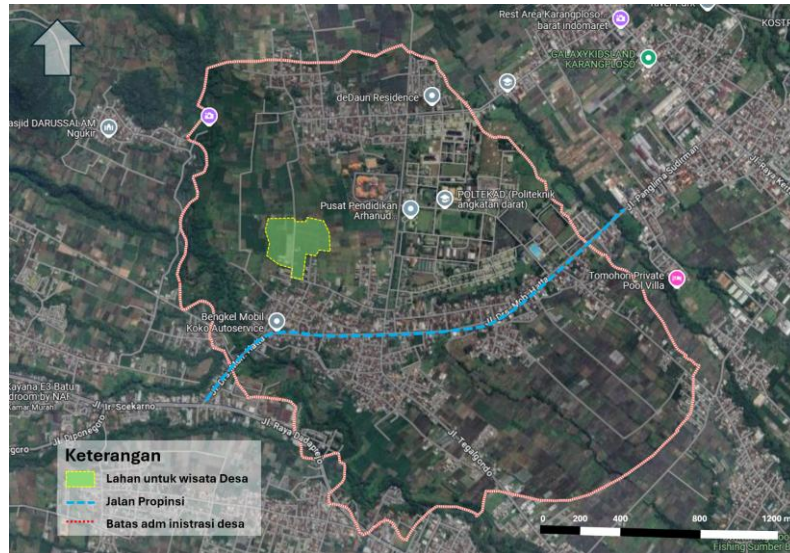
Rest Area Karangploso
barat indomaret
GALAXYKIDSLAND KARANGPLOSO
KOSTR
asjid DARUSSALAM Ngukir
deDaun Residence
Pusat Pendidikan Arhanud
POLTEKAD (Politeknik angkatan darat)
Jl. Panglima Sudirman
Jl. Raya Kert
Tomohon Private Pool Villa
Bengkel Mobil Koko Autoservice
Jl. Dr. Moh. Hatta
Jl. Dewi Sartika
Kayana E3 Batu droom by NAF
Kamar Muran
Jl. Ir. Soekarno
Jl. Diponegoro
Jl. Raya Dadaprejo
Jl. Tegalgondo
Keterangan
Lahan untuk wisata Desa
Jalan Propinsi
Batas adm inistrasi desa
0 200 400 800 1200 m
Fishing Sumber